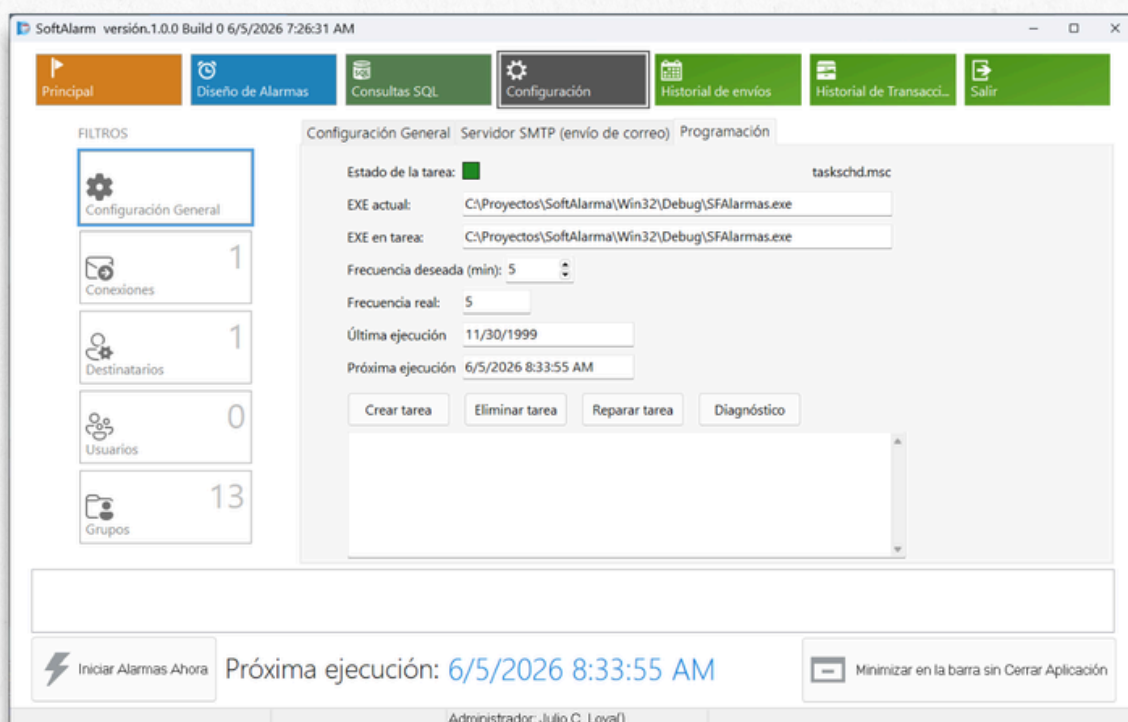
SoftAlarm versión.1.0.0 Build 0 6/5/2026 7:26:31 AM

Principal
Diseño de Alarmas
Consultas SQL
Configuración
Historial de envíos
Historial de Transacci...
Salir

FILTROS

Configuración General

1
Conexiones

1
Destinatarios

0
Usuarios

13
Grupos

Configuración General
Servidor SMTP (envío de correo)
Programación

Estado de la tarea:
taskschd.msc
EXE actual: C:\Proyectos\SoftAlarma\Win32\Debug\SFAlarmas.exe
EXE en tarea: C:\Proyectos\SoftAlarma\Win32\Debug\SFAlarmas.exe
Frecuencia deseada (min): 5
Frecuencia real: 5
Última ejecución 11/30/1999
Próxima ejecución 6/5/2026 8:33:55 AM

Crear tarea
Eliminar tarea
Reparar tarea
Diagnóstico

Iniciar Alarmas Ahora
Próxima ejecución: 6/5/2026 8:33:55 AM
Minimizar en la barra sin Cerrar Aplicación

Administrador: Julio C. Loya()